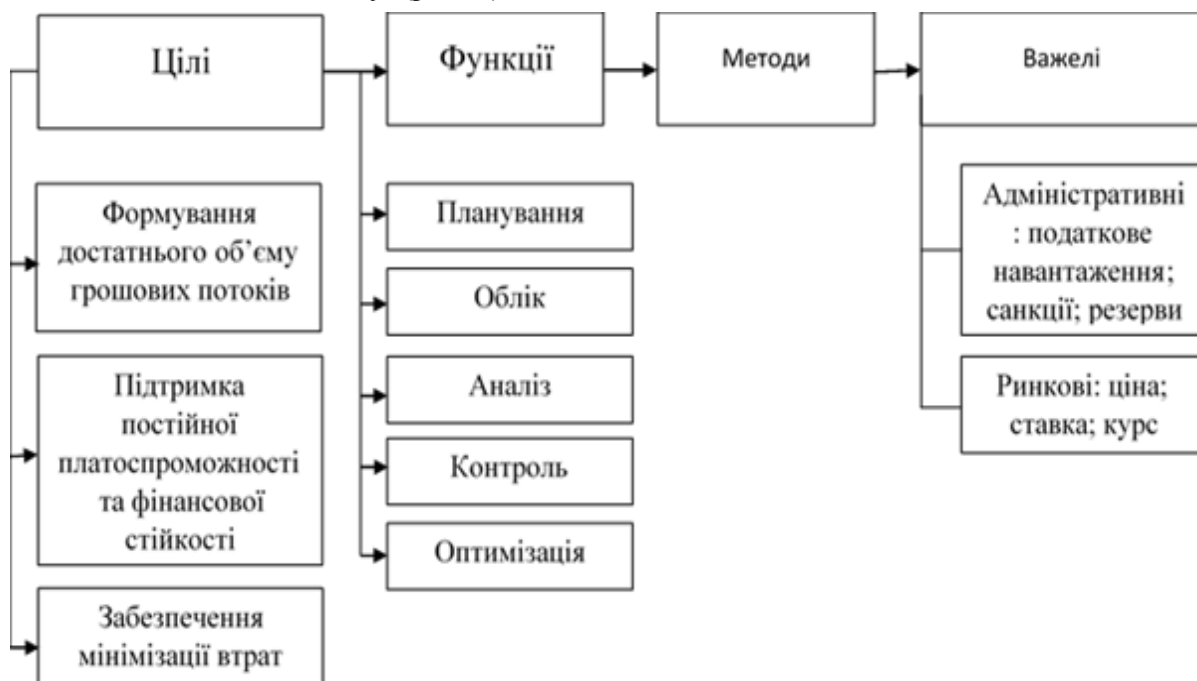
Цілі

Функції

Методи

Важелі

Формування достатнього об’єму грошових потоків

Підтримка постійної платоспроможності та фінансової стійкості

Забезпечення мінімізації втрат

Планування

Облік

Аналіз

Контроль

Оптимізація

Адміністративні : податкове навантаження; санкції; резерви

Ринкові: ціна; ставка; курс